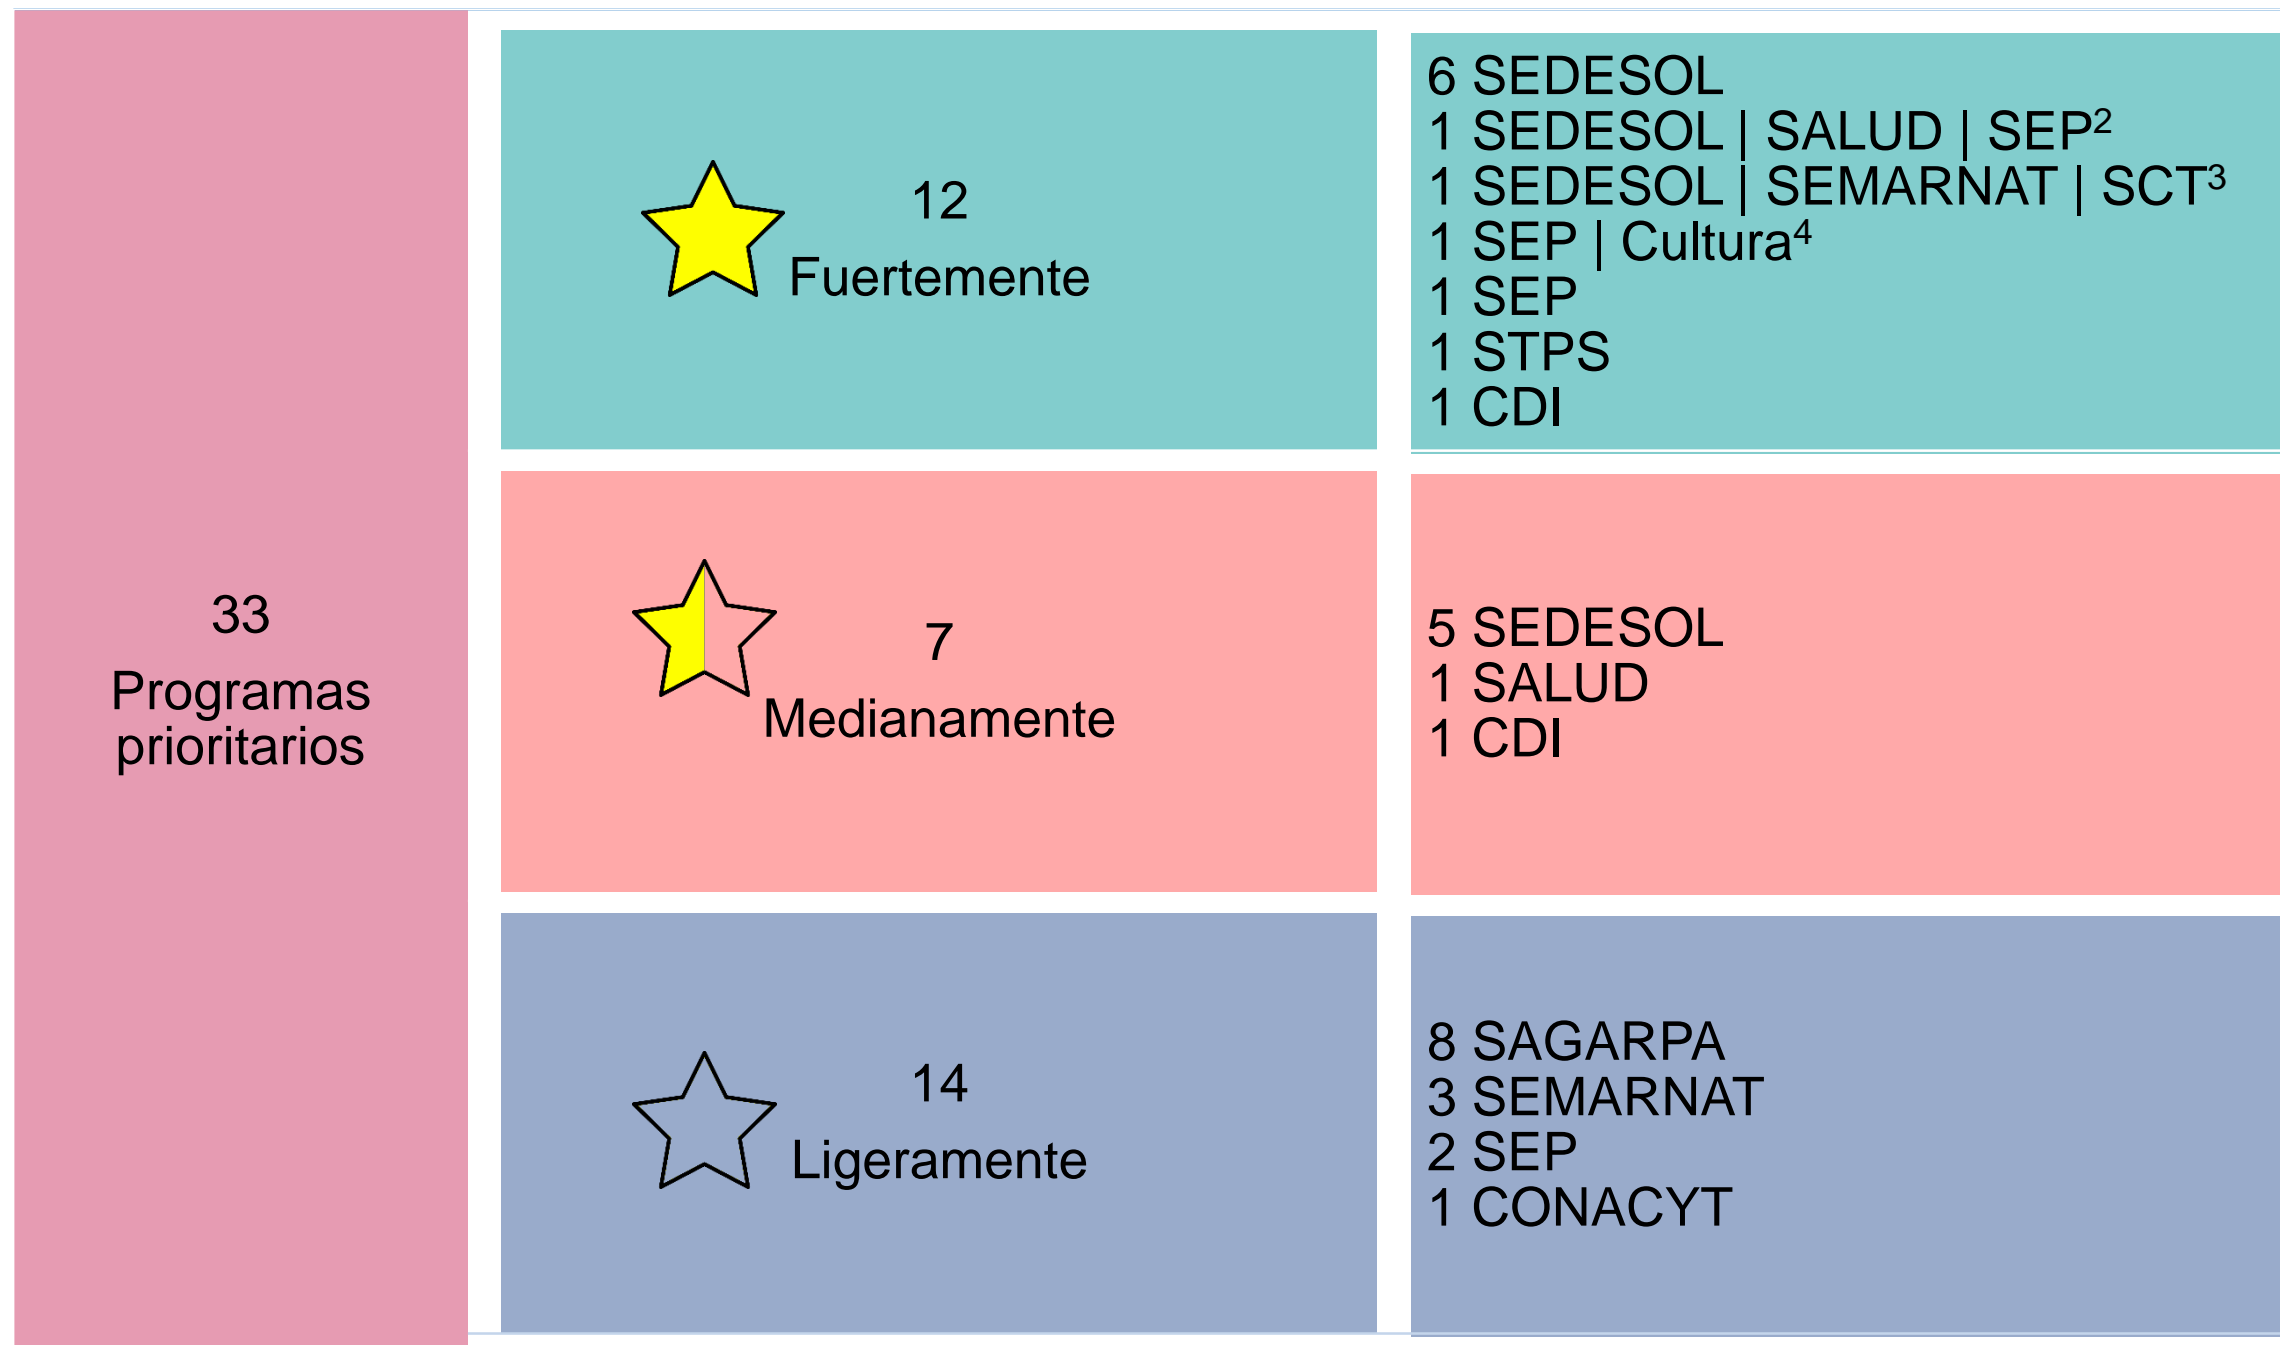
33
Programas prioritarios

12
Fuertemente

6 SEDESOL
1 SEDESOL | SALUD | SEP$^2$
1 SEDESOL | SEMARNAT | SCT$^3$
1 SEP | Cultura$^4$
1 SEP
1 STPS
1 CDI

7
Medianamente

5 SEDESOL
1 SALUD
1 CDI

14
Ligeramente

8 SAGARPA
3 SEMARNAT
2 SEP
1 CONACYT